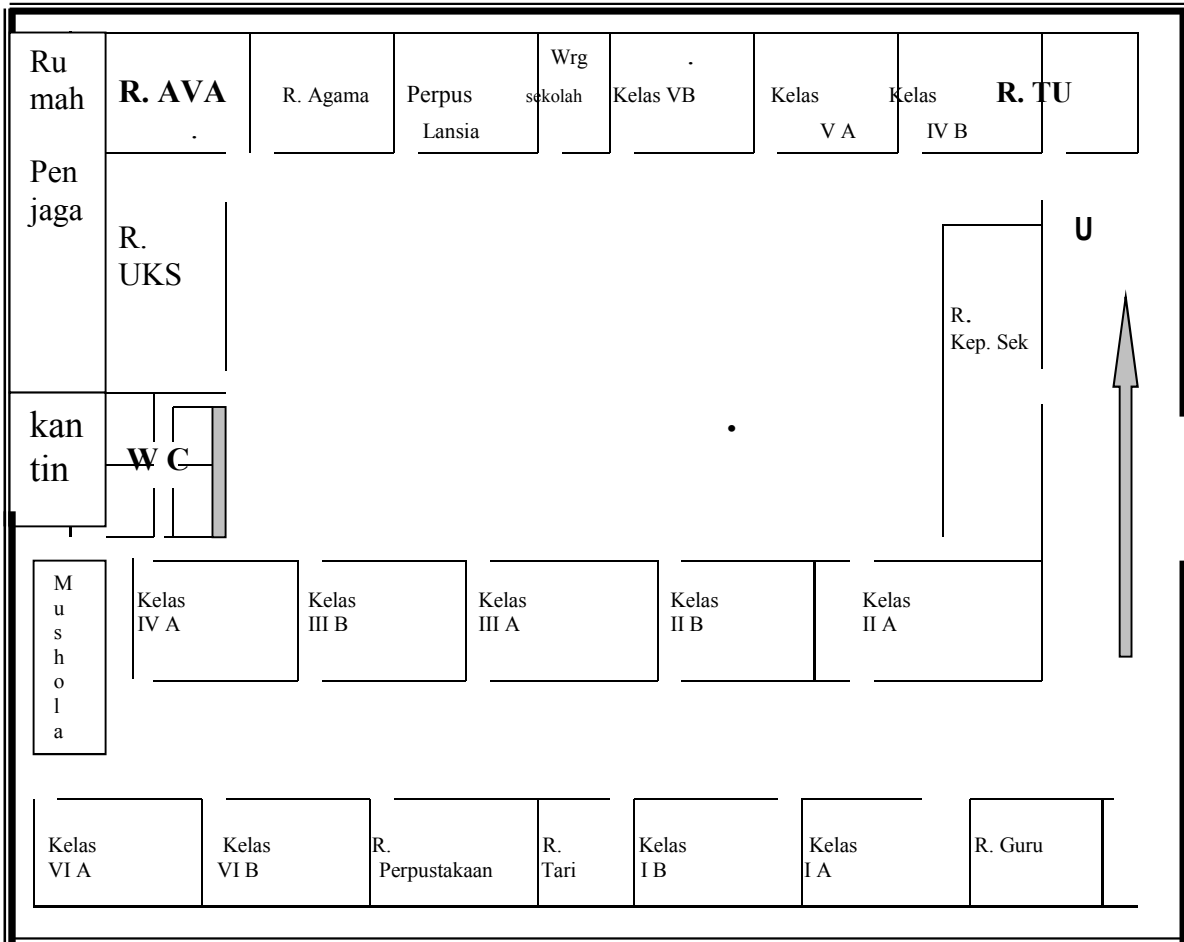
Rumah Pen jaga

R. AVA

R. Agama

Perpus Lansia

Wrg sekolah

Kelas VB

Kelas V A

Kelas IV B

R. TU

R. UKS

U

R. Kep. Sek

kan tin

W C

M u s h o l a

Kelas IV A

Kelas III B

Kelas III A

Kelas II B

Kelas II A

Kelas VI A

Kelas VI B

R. Perpustakaan

R. Tari

Kelas I B

Kelas I A

R. Guru